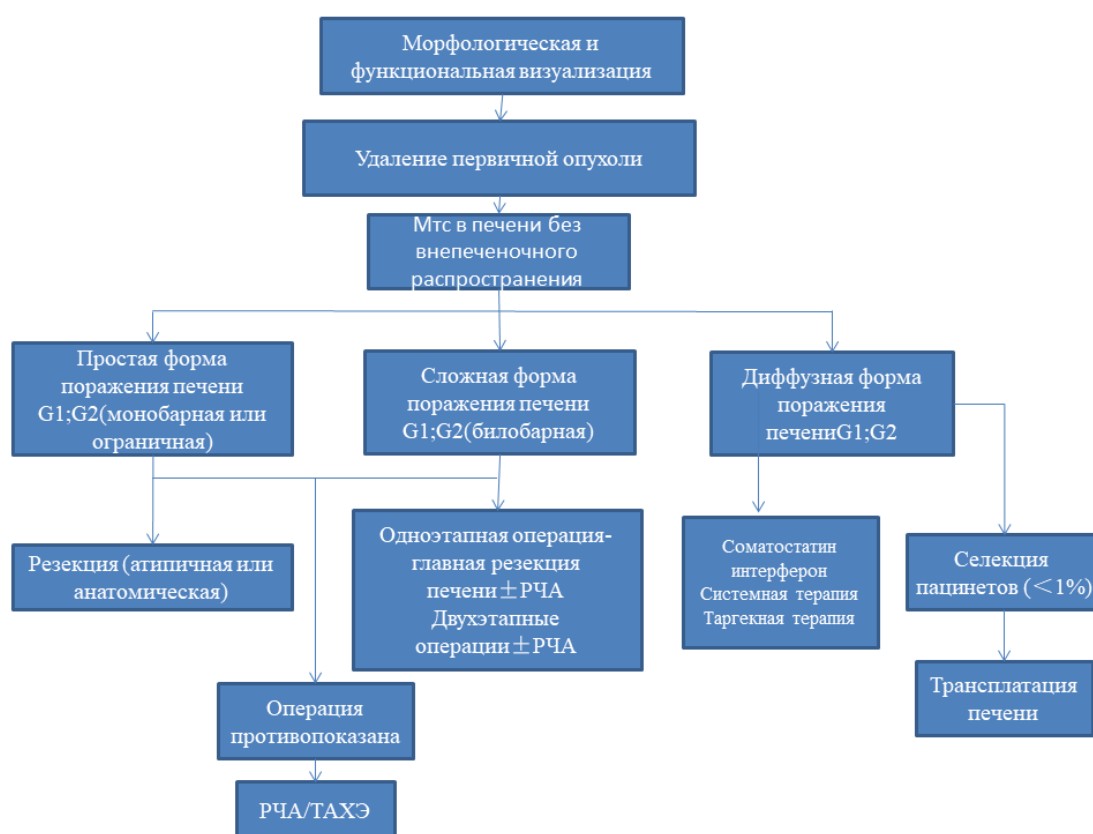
Морфологическая и функциональная визуализация

Удаление первичной опухоли

Мтс в печени без внепеченочного распространения

Простая форма поражения печени G1;G2(монобарная или ограничная)

Сложная форма поражения печени G1;G2(билобарная)

Диффузная форма поражения печениG1;G2

Резекция (атипичная или анатомическая)

Одноэтапная операция-главная резекция печени$\pm$РЧА Двухэтапные операции$\pm$РЧА

Соматостатин интерферон Системная терапия Таргекная терапия

Селекция пацинетов (<1%)

Трансплатация печени

Операция противопоказана

РЧА/ТАХЭ